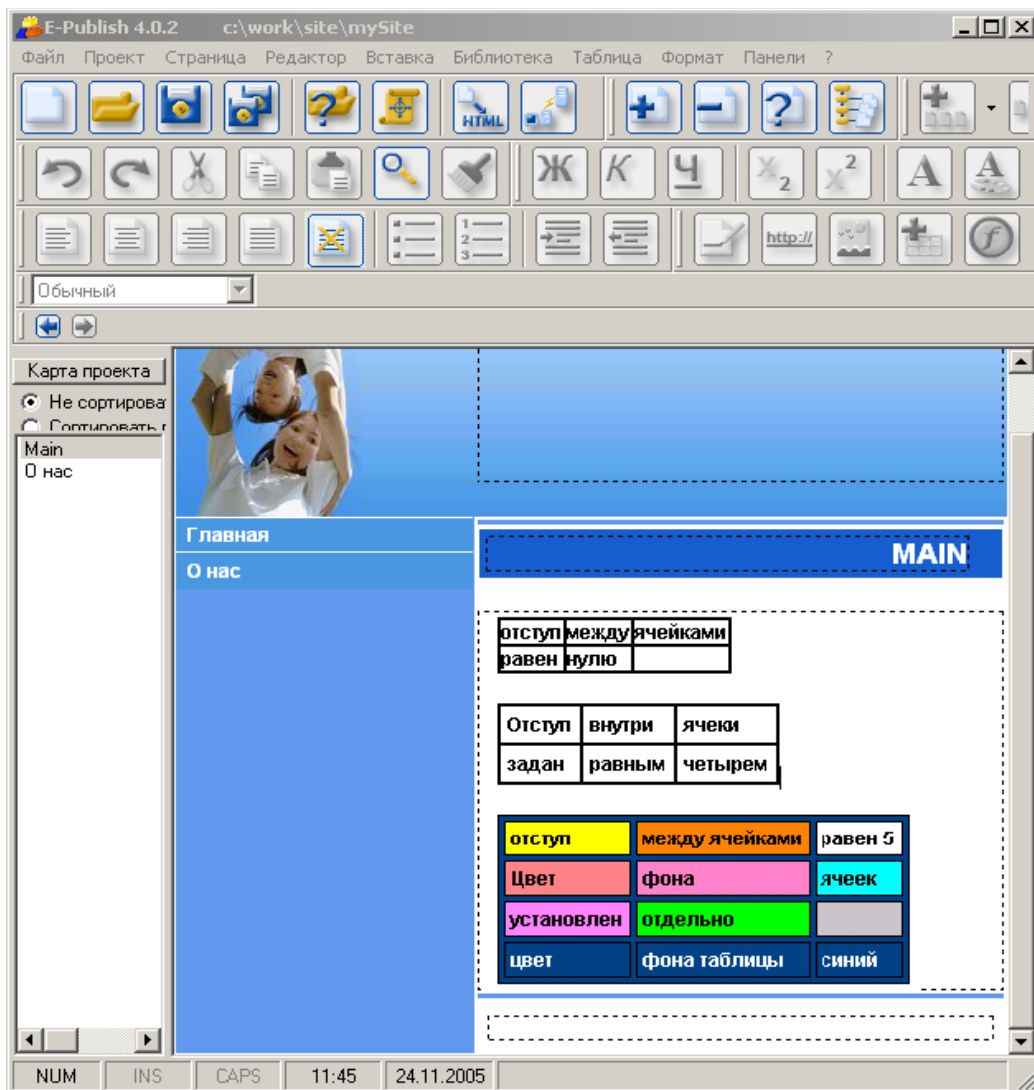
E-Publish 4.0.2 c:\work\site\mySite

Файл Проект Страница Редактор Вставка Библиотека Таблица Формат Панели ?

HTML

Ж К Ч $X_2$ $X^2$ A A

http://

Обычный

Карта проекта

Не сортирова

Сортировать

Main
О нас

Главная
О нас

MAIN

| отступ | между | ячейками |
|---|---|---|
| равен | нулю | |

| Отступ | внутри | ячеки |
|---|---|---|
| задан | равным | четырем |

| отступ | между ячейками | равен 5 |
|---|---|---|
| Цвет | фона | ячеек |
| установлен | отдельно | |
| цвет | фона таблицы | синий |

NUM INS CAPS 11:45 24.11.2005